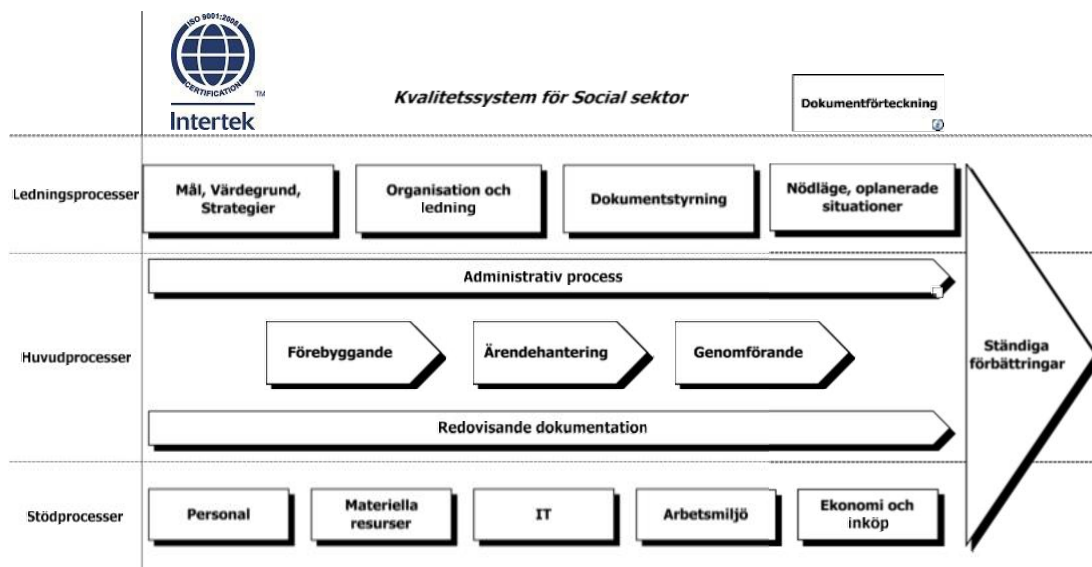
ISO 9001:2008 CERTIFICATION TM
Intertek

Kvalitetssystem för Social sektor

Dokumentförteckning

Ledningsprocesser

Mål, Värdegrund, Strategier

Organisation och ledning

Dokumentstyrning

Nödläge, oplanerade situationer

Administrativ process

Huvudprocesser

Förebyggande

Ärendehantering

Genomförande

Ständiga förbättringar

Redovisande dokumentation

Stödprocesser

Personal

Materiella resurser

IT

Arbetsmiljö

Ekonomi och inköp